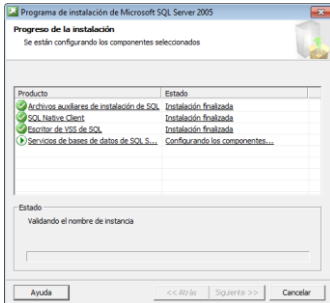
Programa de instalación de Microsoft SQL Server 2005

Progreso de la instalación

Se están configurando los componentes seleccionados

| Producto | Estado |
|---|---|
| Archivos auxiliares de instalación de SQL | Instalación finalizada |
| SQL Native Client | Instalación finalizada |
| Escritor de VSS de SQL | Instalación finalizada |
| Servicios de bases de datos de SQL S... | Configurando los componentes... |

Estado

Validando el nombre de instancia

Ayuda

<< Atrás

Siguiente >>

Cancelar